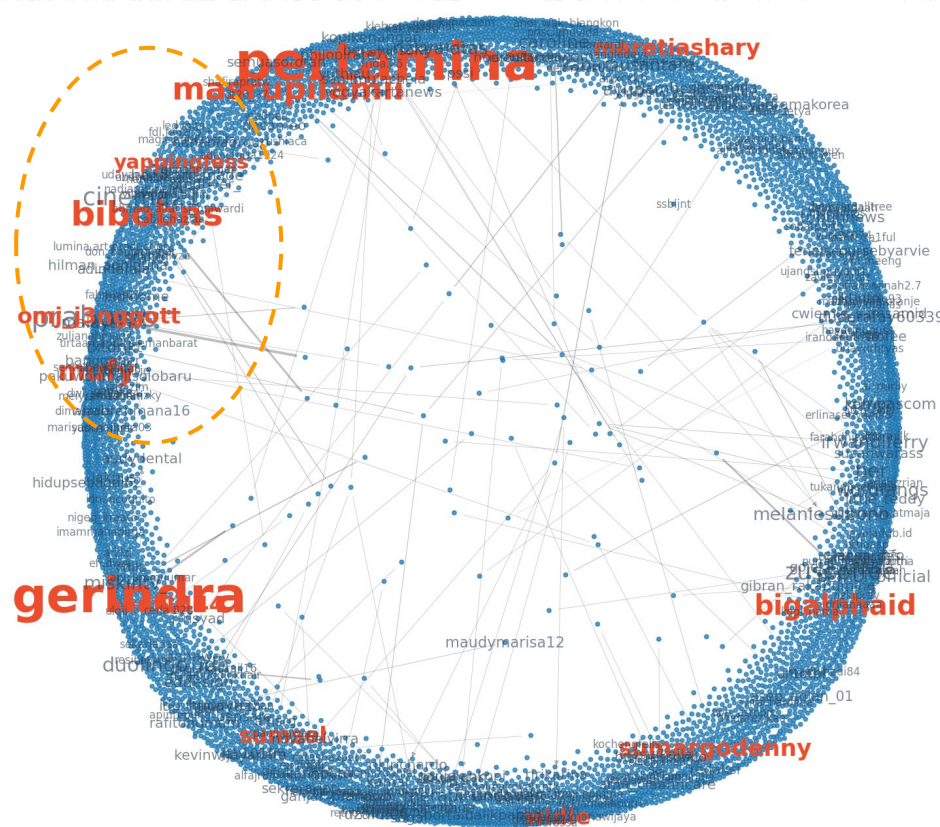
pertamina
maretiashary
masrupilamil
yappingfess
bibobns
omj_i3nggott
mufy
gerindra
bigalphaid
sumsel
sumargodenny
widie
ssbljnt
maudymarisa12
melaniesubono
gibran_
hidupsehat
hilmar
lumina
cwien
nigel
imamf
kevinw
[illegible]news